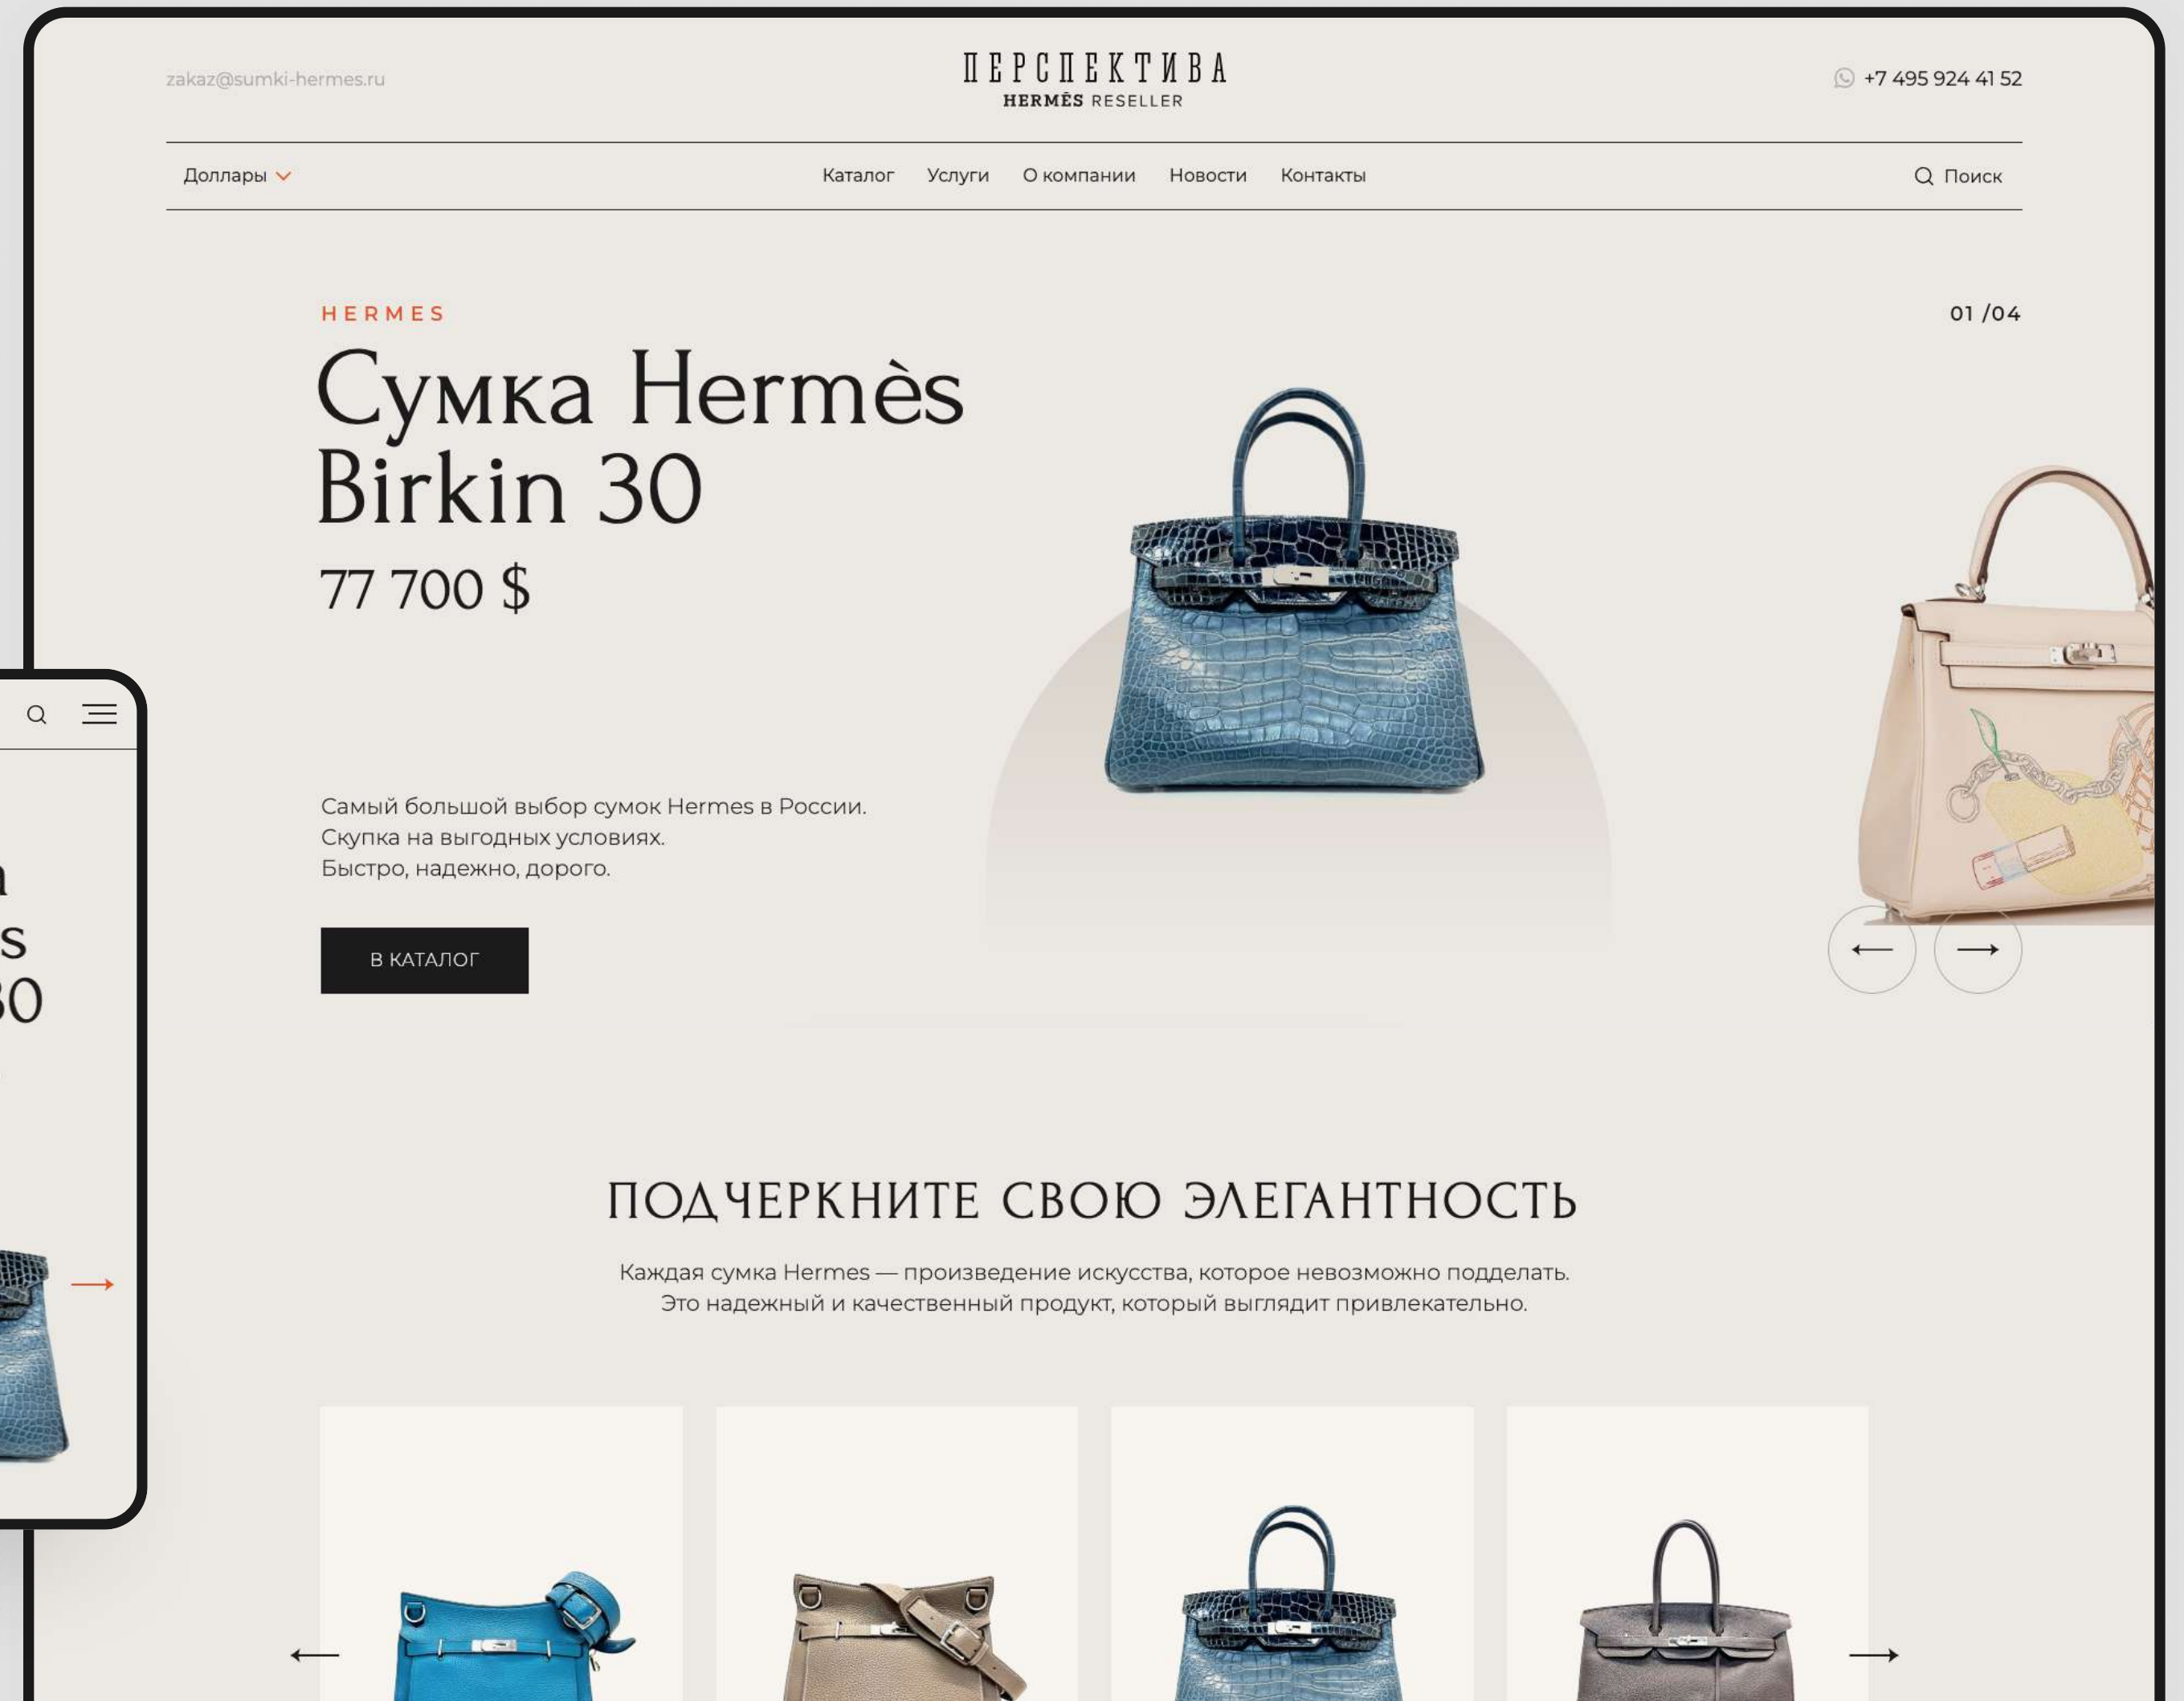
zakaz@sumki-hermes.ru

ПЕРСПЕКТИВА
HERMÈS RESELLER

+7 495 924 41 52

Доллары

Каталог Услуги О компании Новости Контакты

Поиск

HERMES

01 /04

Сумка Hermès Birkin 30

77 700 $

Самый большой выбор сумок Hermes в России.
Скупка на выгодных условиях.
Быстро, надежно, дорого.

В КАТАЛОГ

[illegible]
s
30

ПОДЧЕРКНИТЕ СВОЮ ЭЛЕГАНТНОСТЬ

Каждая сумка Hermes — произведение искусства, которое невозможно подделать.
Это надежный и качественный продукт, который выглядит привлекательно.